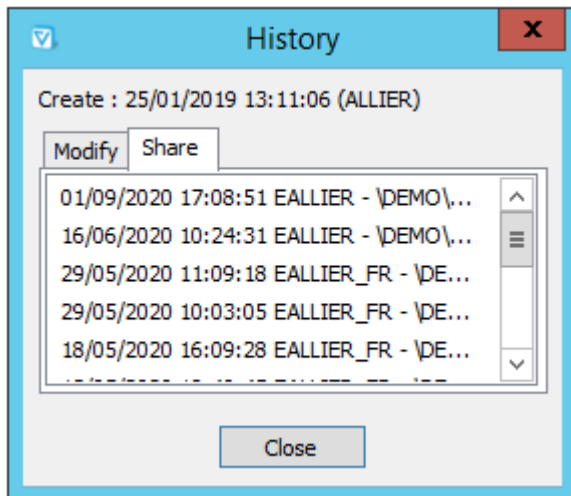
History

x

Create : 25/01/2019 13:11:06 (ALLIER)

Modify | Share

01/09/2020 17:08:51 EALLIER - \DEMO\...
16/06/2020 10:24:31 EALLIER - \DEMO\...
29/05/2020 11:09:18 EALLIER_FR - \DE...
29/05/2020 10:03:05 EALLIER_FR - \DE...
18/05/2020 16:09:28 EALLIER_FR - \DE...
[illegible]

Close